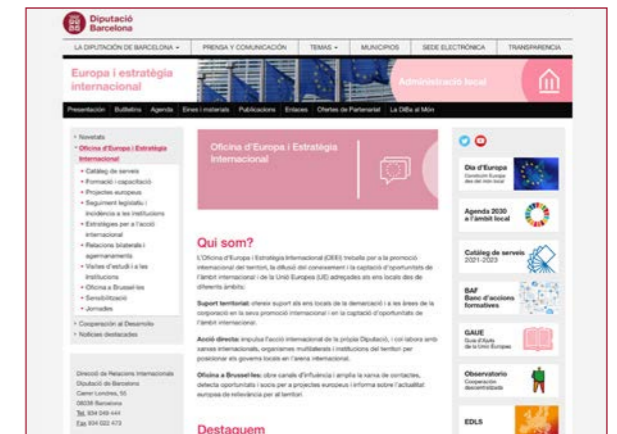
Diputació Barcelona

LA DIPUTACIÓN DE BARCELONA ▾ PRENSA Y COMUNICACIÓN TEMAS ▾ MUNICIPIOS SEDE ELECTRÓNICA TRANSPARENCIA

Europa i estratègia internacional

Administració local

Presentació Butlletins Agenda Eines i materials Publicacions Enllaços Ofertes de Partenariat La DiBa al Món

• Novetats
• Oficina d'Europa i Estratègia Internacional
• Catàleg de serveis
• Formació i capacitació
• Projectes europeus
• Seguiment legislatiu i incidència a les institucions
• Estratègies per a l'acció internacional
• Relacions bilaterals i agermanaments
• Visites d'estudi i a les institucions
• Oficina a Brussel·les
• Sensibilització
• Jornades
• Cooperació al Desenvolupament
• Notícies destacades

Direcció de Relacions Internacionals
Diputació de Barcelona
Carrer Londres, 55
08036 Barcelona
Tel. 934 049 444
Fax 934 022 473

Oficina d'Europa i Estratègia Internacional

Qui som?

L'Oficina d'Europa i Estratègia Internacional (OEEI) treballa per a la promoció internacional del territori, la difusió del coneixement i la captació d'oportunitats de l'àmbit internacional i de la Unió Europea (UE) adreçades als ens locals des de diferents àmbits:

Suport territorial: ofereix suport als ens locals de la demarcació i a les àrees de la corporació en la seva promoció internacional i en la captació d'oportunitats de l'àmbit internacional.

Acció directa: impulsa l'acció internacional de la pròpia Diputació, i col·labora amb xarxes internacionals, organismes multilaterals i institucions del territori per posicionar els governs locals en l'arena internacional.

Oficina a Brussel·les: obre canals d'influència i amplia la xarxa de contactes, detecta oportunitats i socis per a projectes europeus i informa sobre l'actualitat europea de rellevància per al territori.

Destaquem

Dia d'Europa
Construïm Europa des del món local

Agenda 2030 a l'àmbit local

Catàleg de serveis 2021-2023

BAF Banc d'accions formatives

GAUE Guia d'Ajuts de la Unió Europea

Observatori Cooperació descentralitzada

EDLS